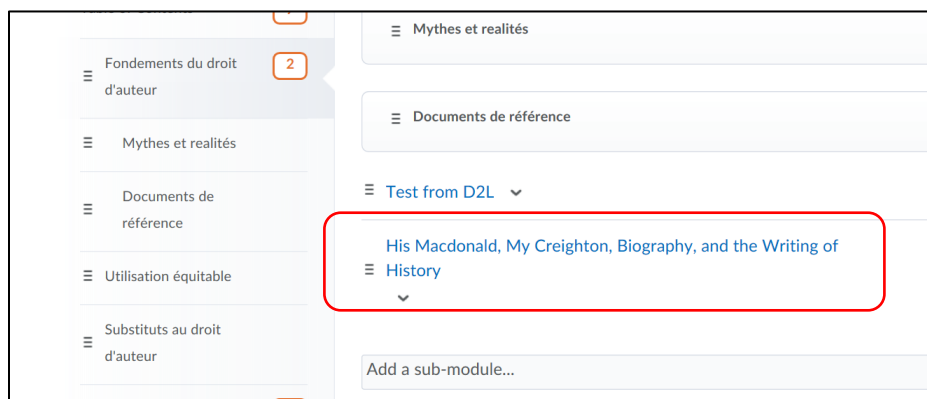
Fondements du droit d'auteur 2

Mythes et realités

Documents de référence

Utilisation équitable

Substituts au droit d'auteur

Mythes et realités

Documents de référence

Test from D2L

His Macdonald, My Creighton, Biography, and the Writing of History

Add a sub-module...